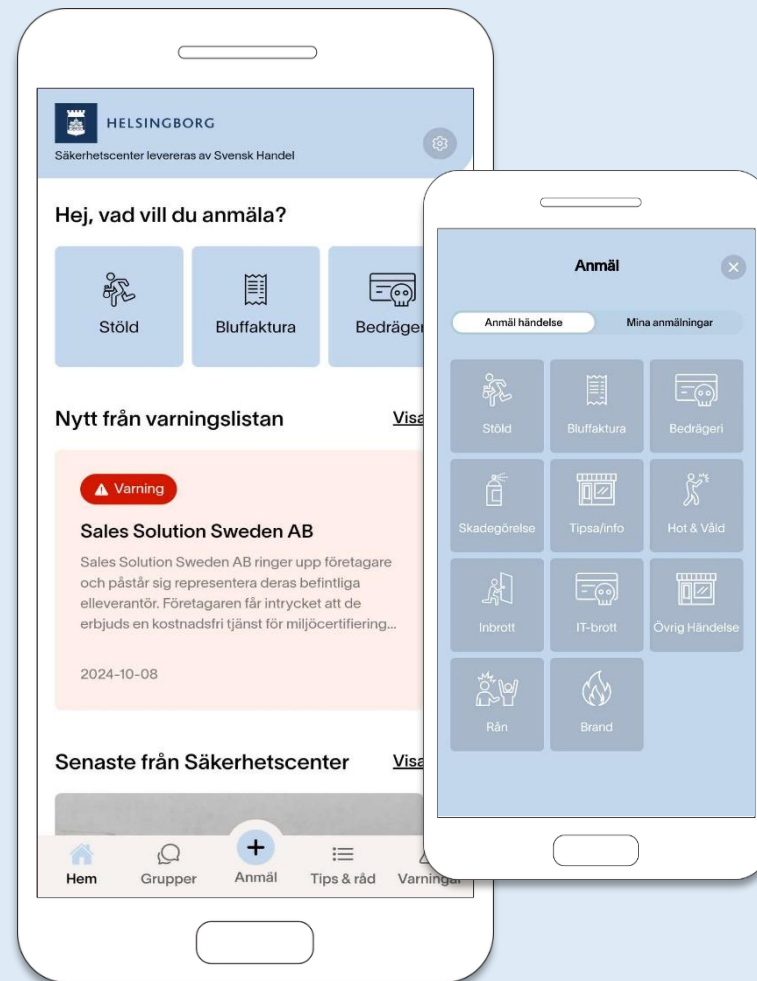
HELSINGBORG
Säkerhetscenter levereras av Svensk Handel

Hej, vad vill du anmäla?

Stöld
Bluffaktura
Bedrägeri

Nytt från varningslistan
Visa

Varning
Sales Solution Sweden AB
Sales Solution Sweden AB ringer upp företagare och påstår sig representera deras befintliga elleverantör. Företagaren får intrycket att de erbjuds en kostnadsfri tjänst för miljöcertifiering...

2024-10-08

Senaste från Säkerhetscenter
Visa

Hem
Grupper
Anmäl
Tips & råd
Varningar

Anmäl

Anmäl händelse
Mina anmälningar

Stöld
Bluffaktura
Bedrägeri
Skadegörelse
Tipsa/info
Hot & Våld
Inbrott
IT-brott
Övrig Händelse
Rån
Brand